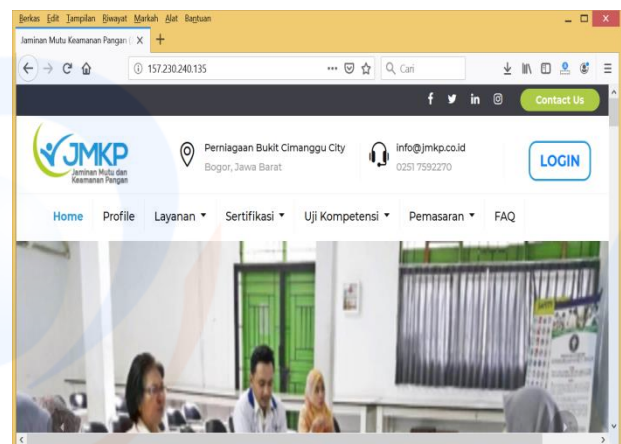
Berkas Edit Tampilan Riwayat Markah Alat Bantuan

Jaminan Mutu Keamanan Pangan | ×

157.230.240.135

Cari

Contact Us

JMKP
Jaminan Mutu dan Keamanan Pangan

Perniagaan Bukit Cimanggu City
Bogor, Jawa Barat

info@jmkp.co.id
0251 7592270

LOGIN

Home Profile Layanan Sertifikasi Uji Kompetensi Pemasaran FAQ